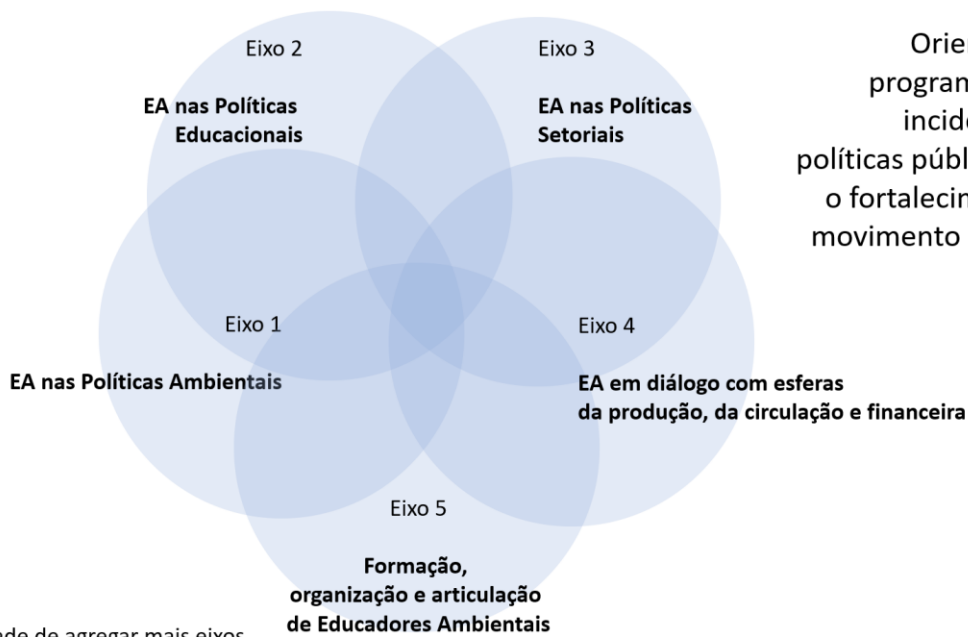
Eixo 2

EA nas Políticas Educacionais

Eixo 3

EA nas Políticas Setoriais

Orien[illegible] program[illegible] incid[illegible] políticas públ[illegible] o fortalecim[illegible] movimento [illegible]

Eixo 1

EA nas Políticas Ambientais

Eixo 4

EA em diálogo com esferas da produção, da circulação e financeira

Eixo 5

Formação, organização e articulação de Educadores Ambientais

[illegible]de de agregar mais eixos